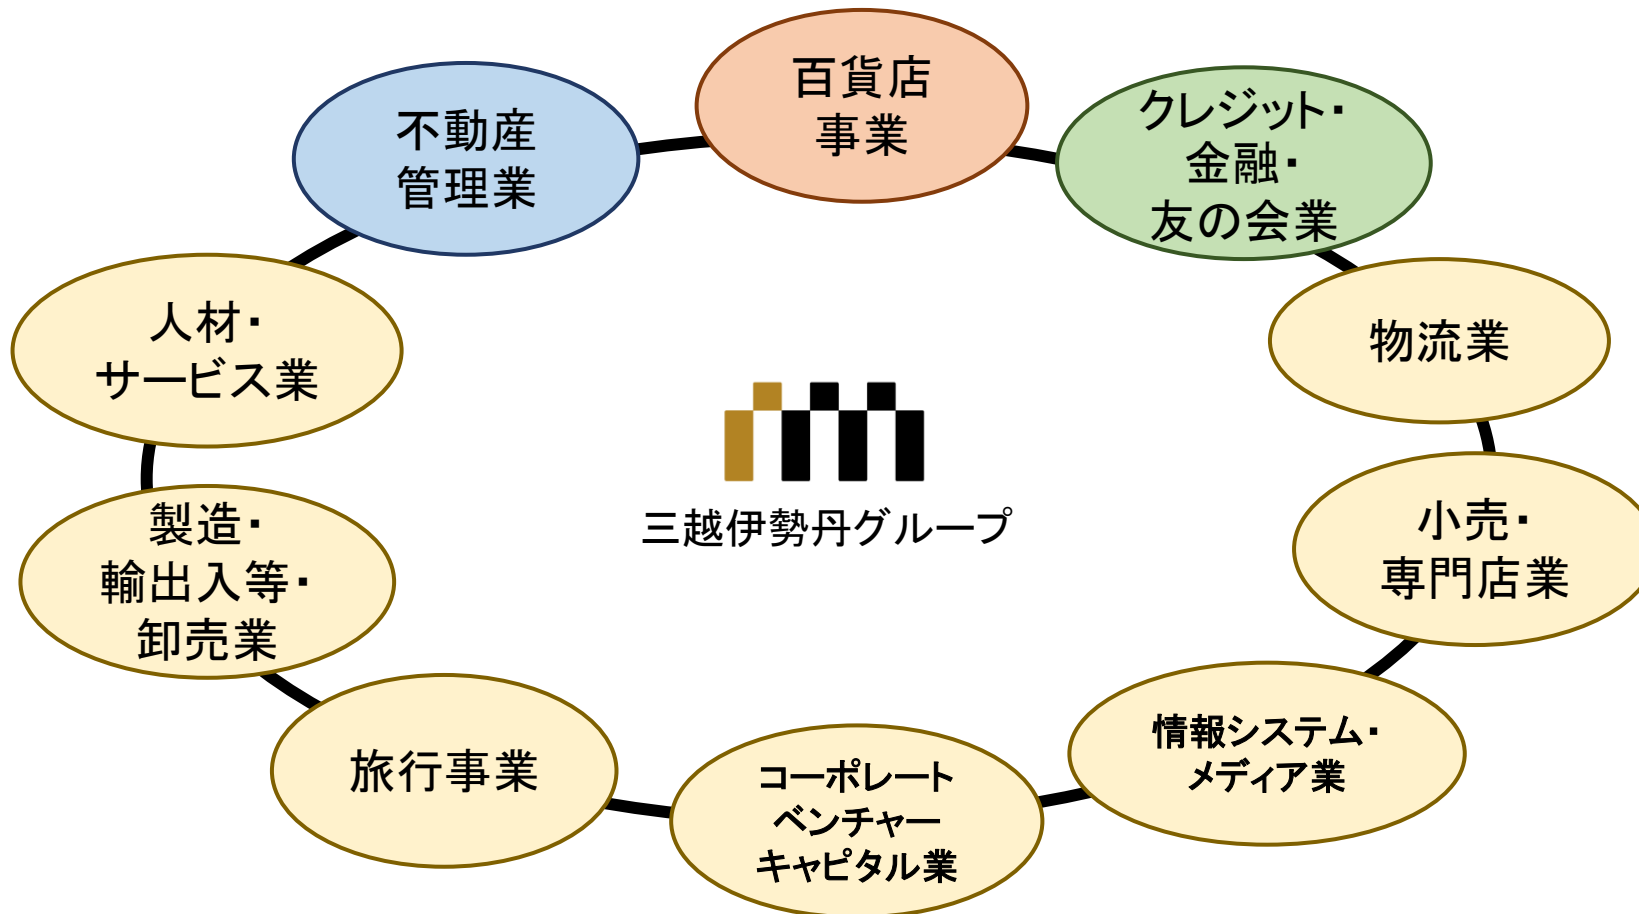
百貨店事業

クレジット・金融・友の会業

物流業

小売・専門店業

情報システム・メディア業

コーポレートベンチャーキャピタル業

旅行事業

製造・輸出入等・卸売業

人材・サービス業

不動産管理業

三越伊勢丹グループ